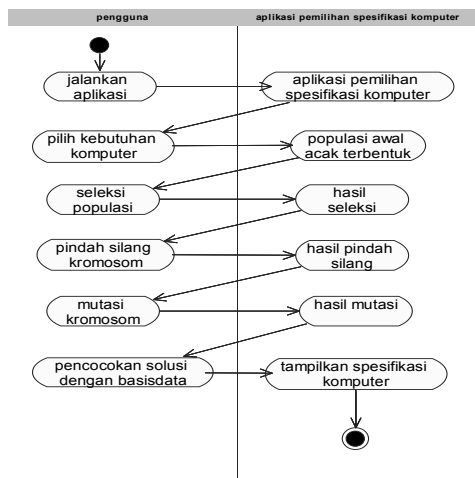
pengguna

aplikasi pemilihan spesifikasi komputer

jalankan aplikasi

aplikasi pemilihan spesifikasi komputer

pilih kebutuhan komputer

populasi awal acak terbentuk

seleksi populasi

hasil seleksi

pindah silang kromosom

hasil pindah silang

mutasi kromosom

hasil mutasi

pencocokan solusi dengan basisdata

tampilkan spesifikasi komputer